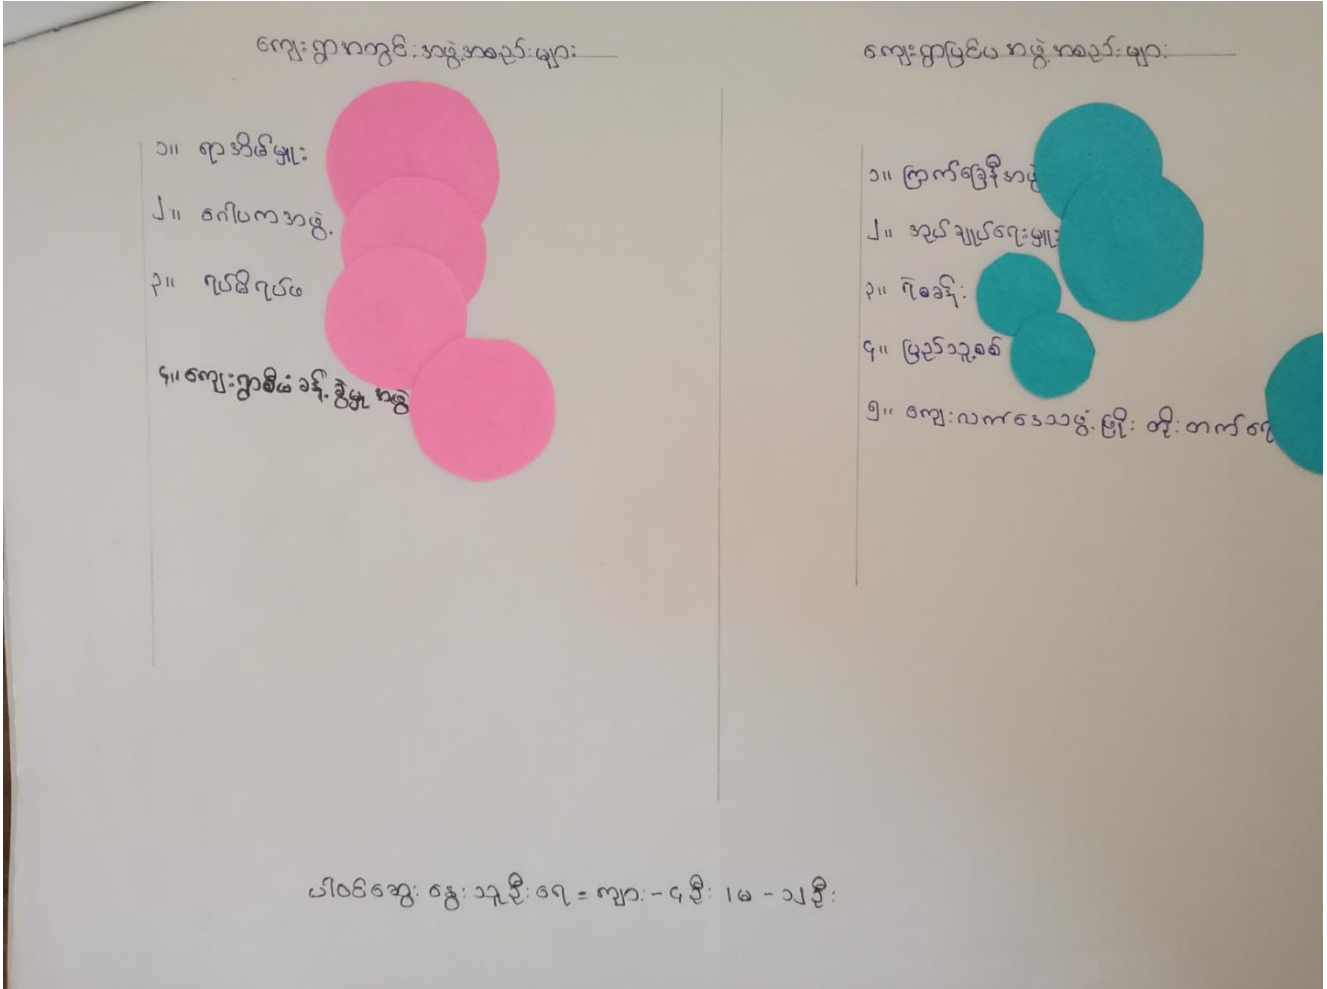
ကျေးရွာအတွင်း အဖွဲ့အစည်းများ

၁။ ရာအိမ်မှူး
၂။ ဝေါပကအဖွဲ့
၃။ ဂုပ်ဖိုဂုပ်ဖ
၄။ ကျေးရွာစီမံခန့်ခွဲမှုအဖွဲ့

ကျေးရွာပြင်ပ အဖွဲ့အစည်းများ

၁။ ကြက်ခြေနီအဖွဲ့
၂။ အုပ်ချုပ်ရေးမှူး
၃။ ဂိုဒေါင်
၄။ မြည်သူ့စစ်
၅။ ကျေးလက်ဒေသဖွံ့ဖြိုးတိုးတက်ရေး

ပါဝင်ဆွေးနွေးသူဦးရေ = ကျား - ၄ ဦး ၊ မ - ၁၂ ဦး